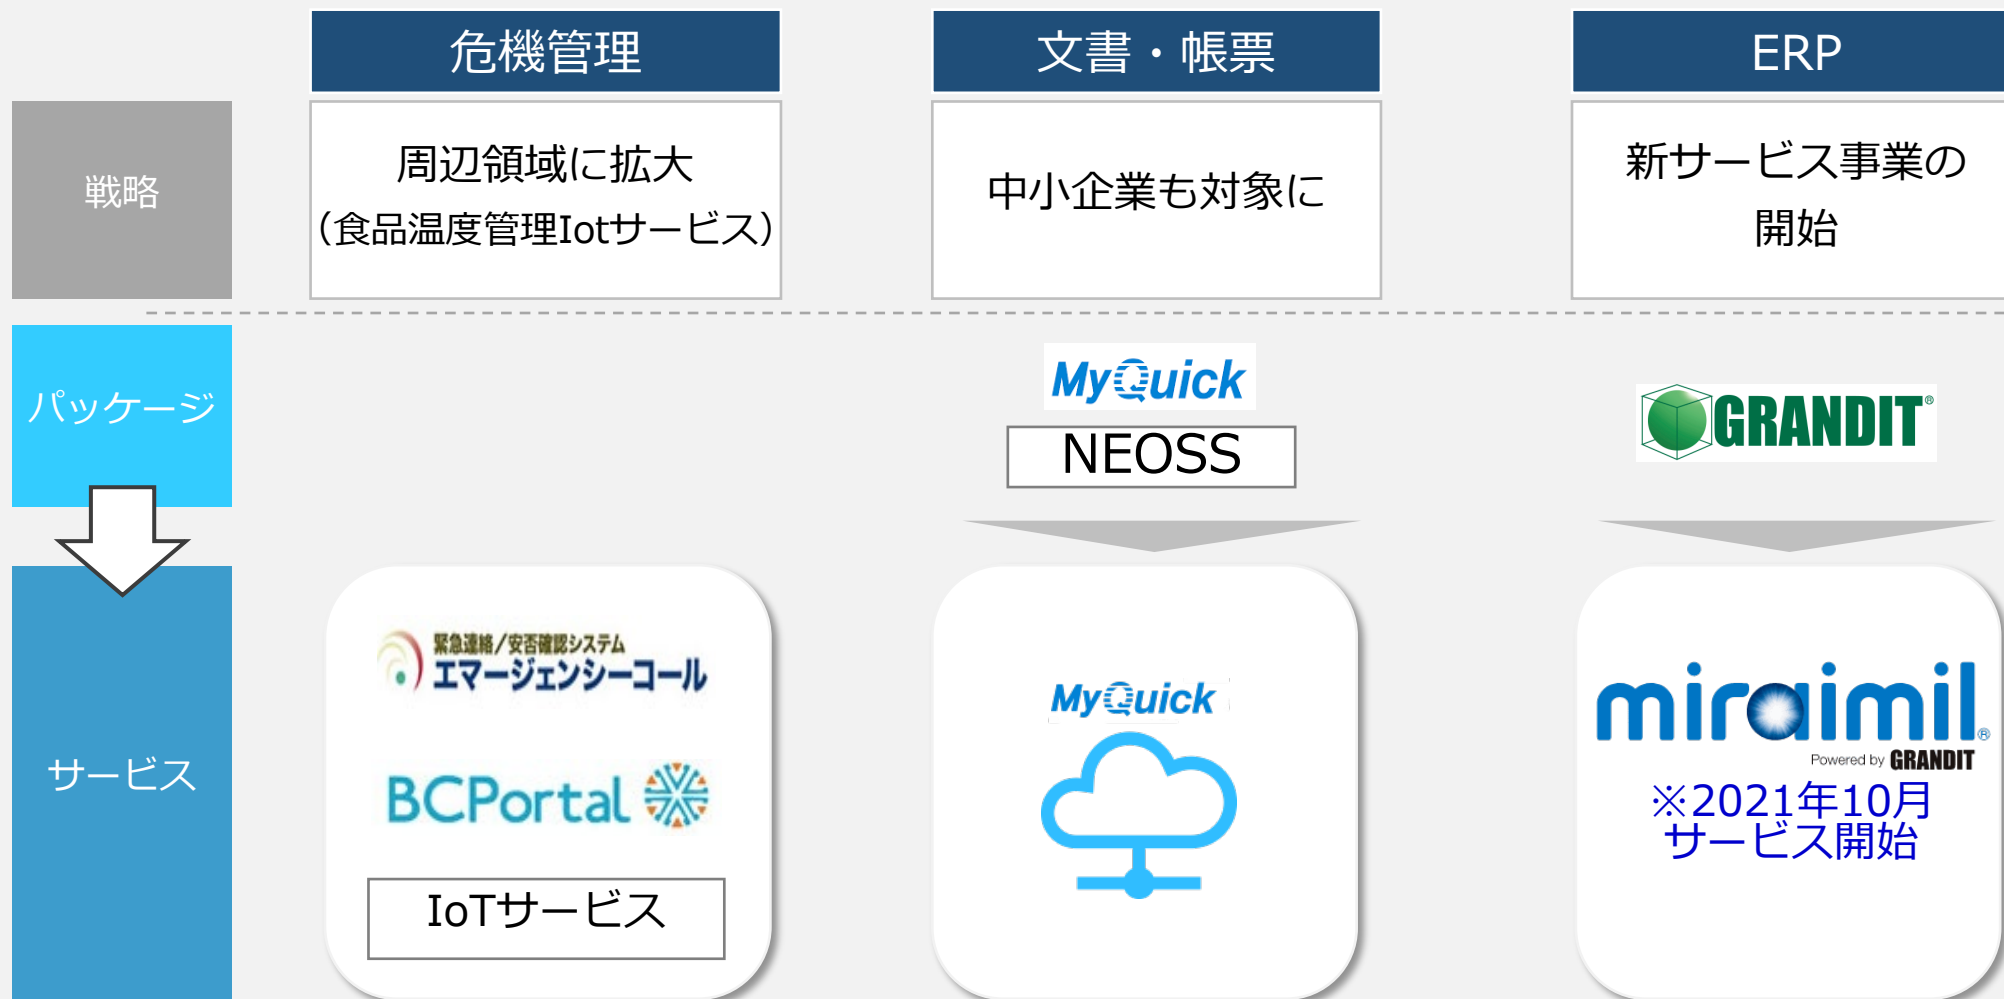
危機管理

文書・帳票

ERP

戦略

周辺領域に拡大
(食品温度管理Iotサービス)

中小企業も対象に

新サービス事業の
開始

パッケージ

MyQuick

NEOSS

GRANDIT®

サービス

緊急連絡/安否確認システム
エマージェンシーコール

BCPortal

IoTサービス

MyQuick

miraimil®
Powered by GRANDIT
※2021年10月
サービス開始